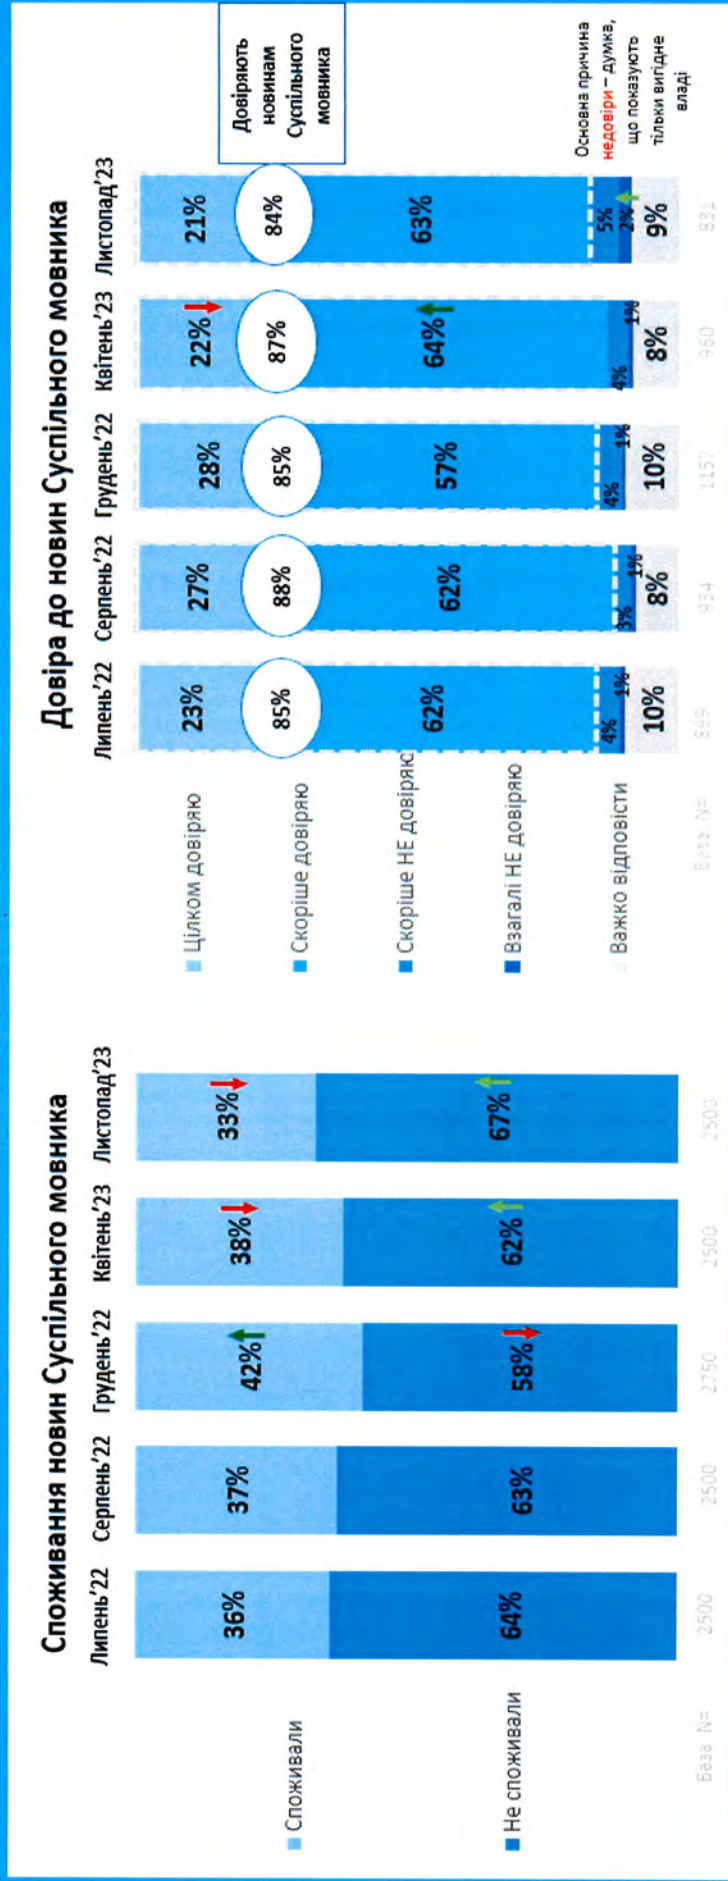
Споживання новин Суспільного мовника

| | Липень'22 | Серпень'22 | Грудень'22 | Квітень'23 | Листопад'23 |
|---|---|---|---|---|---|
| Споживали | 36% | 37% | 42% | 38% | 33% |
| Не споживали | 64% | 63% | 58% | 62% | 67% |
| База N= | 2500 | 2500 | 2750 | 2500 | 2500 |

Довіра до новин Суспільного мовника

| | Липень'22 | Серпень'22 | Грудень'22 | Квітень'23 | Листопад'23 |
|---|---|---|---|---|---|
| Цілком довіряю | 23% | 27% | 28% | 22% | 21% |
| Довіряють новинам Суспільного мовника | 85% | 88% | 85% | 87% | 84% |
| Скоріше довіряю | 62% | 62% | 57% | 64% | 63% |
| Скоріше НЕ довіряю | 4% | 3% | 4% | 4% | 5% |
| Взагалі НЕ довіряю | 1% | 1% | 1% | 1% | 2% |
| Важко відповісти | 10% | 8% | 10% | 8% | 9% |
| База N= | 899 | 934 | 1157 | 960 | 831 |

Основна причина недовіри – думка, що показують тільки вигідне владі